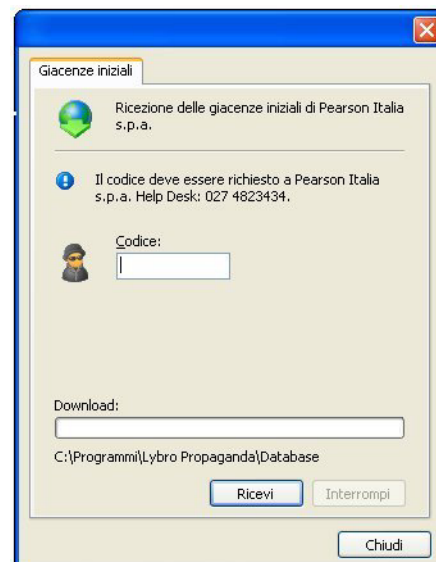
Giacenze iniziali

Ricezione delle giacenze iniziali di Pearson Italia s.p.a.

Il codice deve essere richiesto a Pearson Italia s.p.a. Help Desk: 027 4823434.

Codice:

Download:

C:\Programmi\Lybro Propaganda\Database

Ricevi

Interrompi

Chiudi